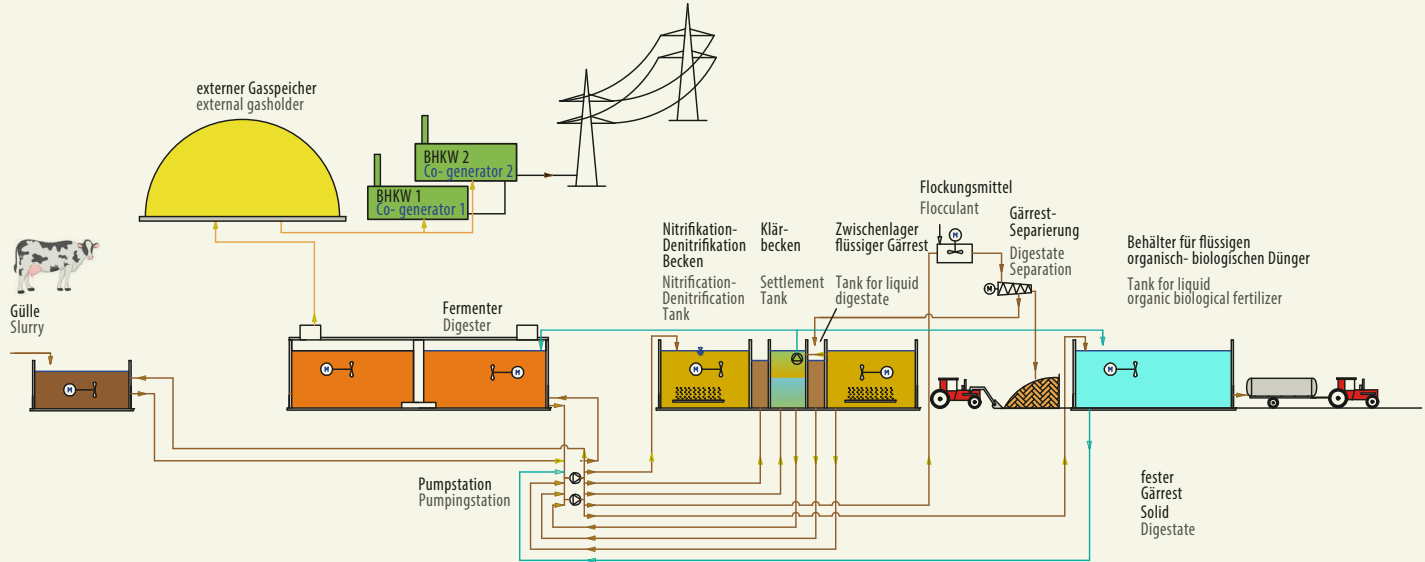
externer Gasspeicher
external gasholder

BHKW 2
Co- generator 2

BHKW 1
Co- generator 1

Flockungsmittel
Flocculant

Gärrest-
Separierung
Digestate
Separation

Nitrifikation-
Denitrifikation
Becken
Nitrification-
Denitrification
Tank

Klär-
becken
Settlement
Tank

Zwischenlager
flüssiger Gärrest
Tank for liquid
digestate

Behälter für flüssigen
organisch- biologischen Dünger
Tank for liquid
organic biological fertilizer

Gülle
Slurry

Fermenter
Digester

Pumpstation
Pumpingstation

fester
Gärrest
Solid
Digestate